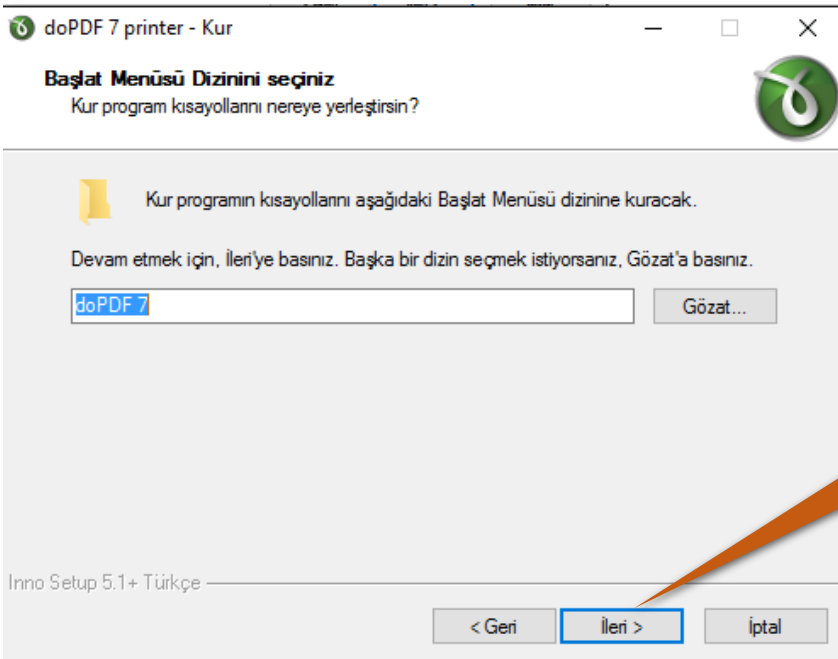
doPDF 7 printer - Kur

Başlat Menüsü Dizinini seçiniz
Kur program kısayollarını nereye yerleştirsin?

Kur programın kısayollarını aşağıdaki Başlat Menüsü dizinine kuracak.

Devam etmek için, İleri'ye basınız. Başka bir dizin seçmek istiyorsanız, Gözat'a basınız.

doPDF 7

Gözat...

Inno Setup 5.1+ Türkçe

< Geri

İleri >

İptal